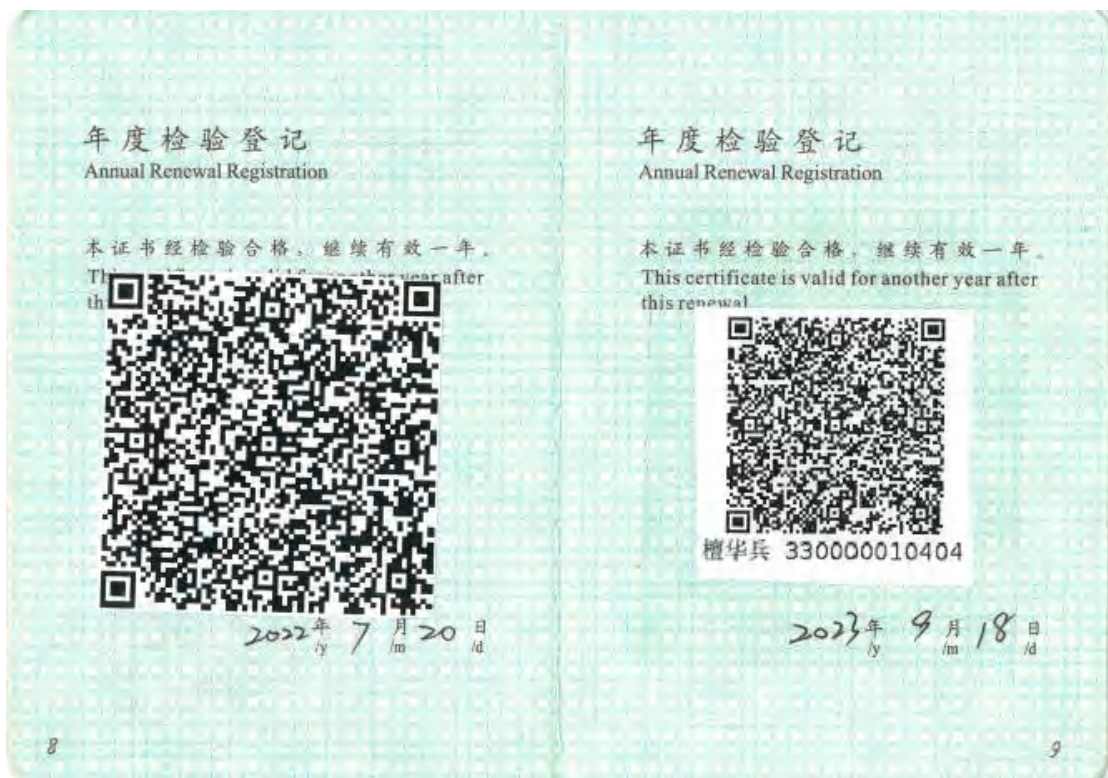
年度检验登记
Annual Renewal Registration

本证书经检验合格，继续有效一年。
Th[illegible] after th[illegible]

2022年/y 7 月/m 20 日/d

8

年度检验登记
Annual Renewal Registration

本证书经检验合格，继续有效一年。
This certificate is valid for another year after this renewal

檀华兵 330000010404

2023年/y 9 月/m 18 日/d

9